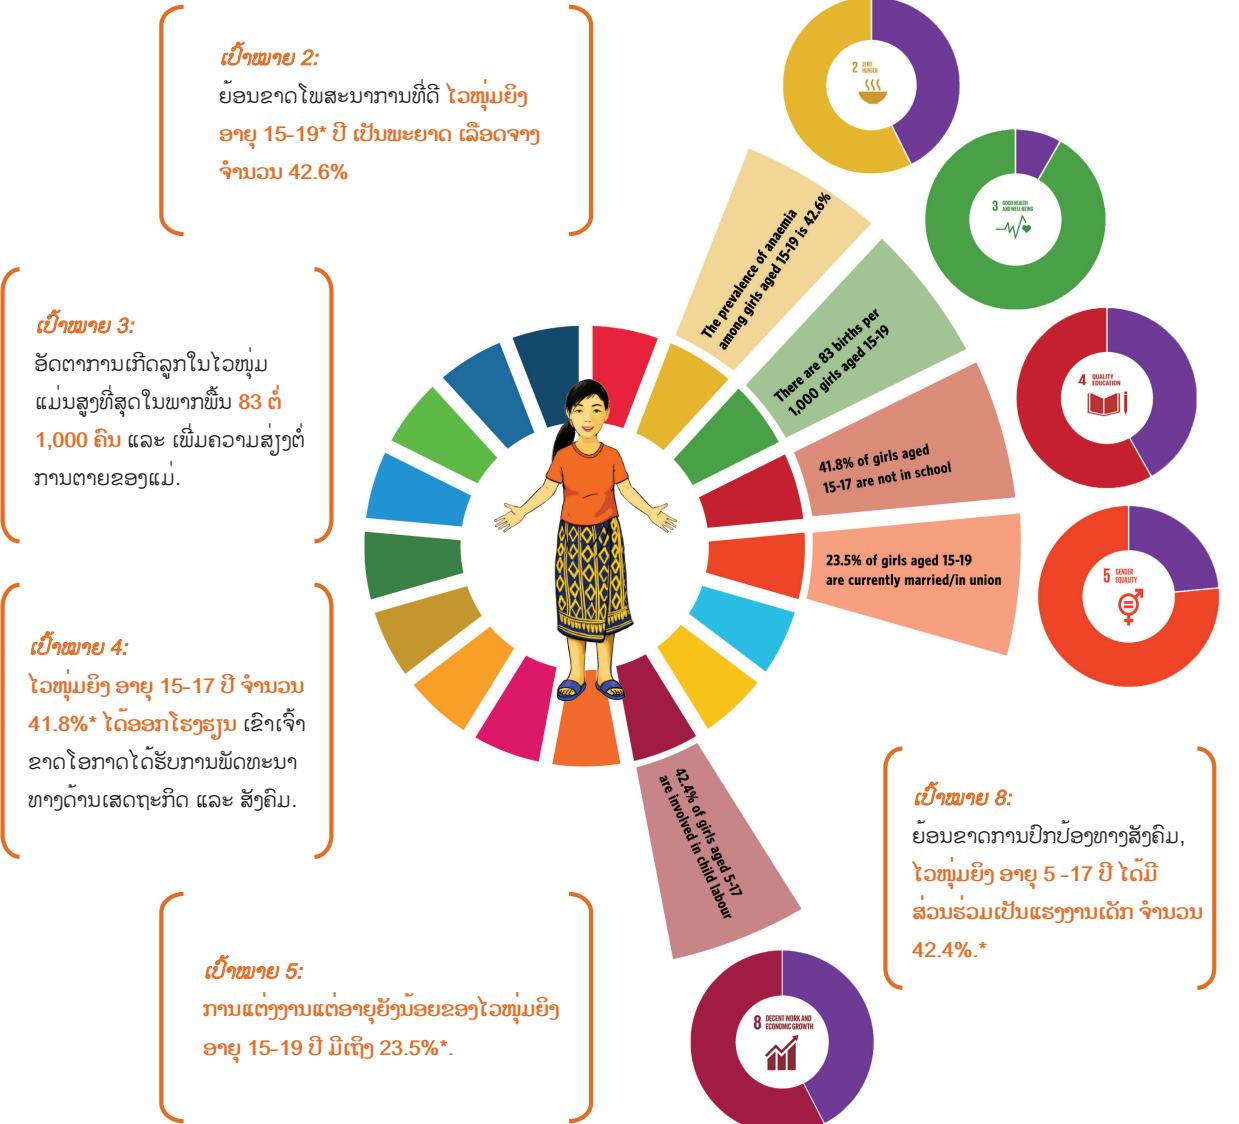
ເປົ້າໝາຍ 2:
ຍ້ອນຂາດໂພສະນາການທີ່ດີ ໄວໜຸ່ມຍິງ ອາຍຸ 15-19* ປີ ເປັນພະຍາດ ເລືອດຈາງ ຈຳນວນ 42.6%

ເປົ້າໝາຍ 3:
ອັດຕາການເກີດລູກໃນໄວໜຸ່ມ ແມ່ນສູງທີ່ສຸດໃນພາກພື້ນ 83 ຕໍ່ 1,000 ຄົນ ແລະ ເພີ່ມຄວາມສ່ຽງຕໍ່ການຕາຍຂອງແມ່.

ເປົ້າໝາຍ 4:
ໄວໜຸ່ມຍິງ ອາຍຸ 15-17 ປີ ຈຳນວນ 41.8%* ໄດ້ອອກໂຮງຮຽນ ເຂົາເຈົ້າ ຂາດໂອກາດໄດ້ຮັບການພັດທະນາທາງດ້ານເສດຖະກິດ ແລະ ສັງຄົມ.

ເປົ້າໝາຍ 5:
ການແຕ່ງງານແຕ່ອາຍຸຍັງນ້ອຍຂອງໄວໜຸ່ມຍິງ ອາຍຸ 15-19 ປີ ມີເຖິງ 23.5%*.

The prevalence of anaemia among girls aged 15-19 is 42.6%

There are 83 births per 1,000 girls aged 15-19

41.8% of girls aged 15-17 are not in school

23.5% of girls aged 15-19 are currently married/in union

42.4% of girls aged 5-17 are involved in child labour

2 ZERO HUNGER

3 GOOD HEALTH AND WELL-BEING

4 QUALITY EDUCATION

5 GENDER EQUALITY

8 DECENT WORK AND ECONOMIC GROWTH

ເປົ້າໝາຍ 8:
ຍ້ອນຂາດການປົກປ້ອງທາງສັງຄົມ, ໄວໜຸ່ມຍິງ ອາຍຸ 5 -17 ປີ ໄດ້ມີສ່ວນຮ່ວມເປັນແຮງງານເດັກ ຈຳນວນ 42.4%.*